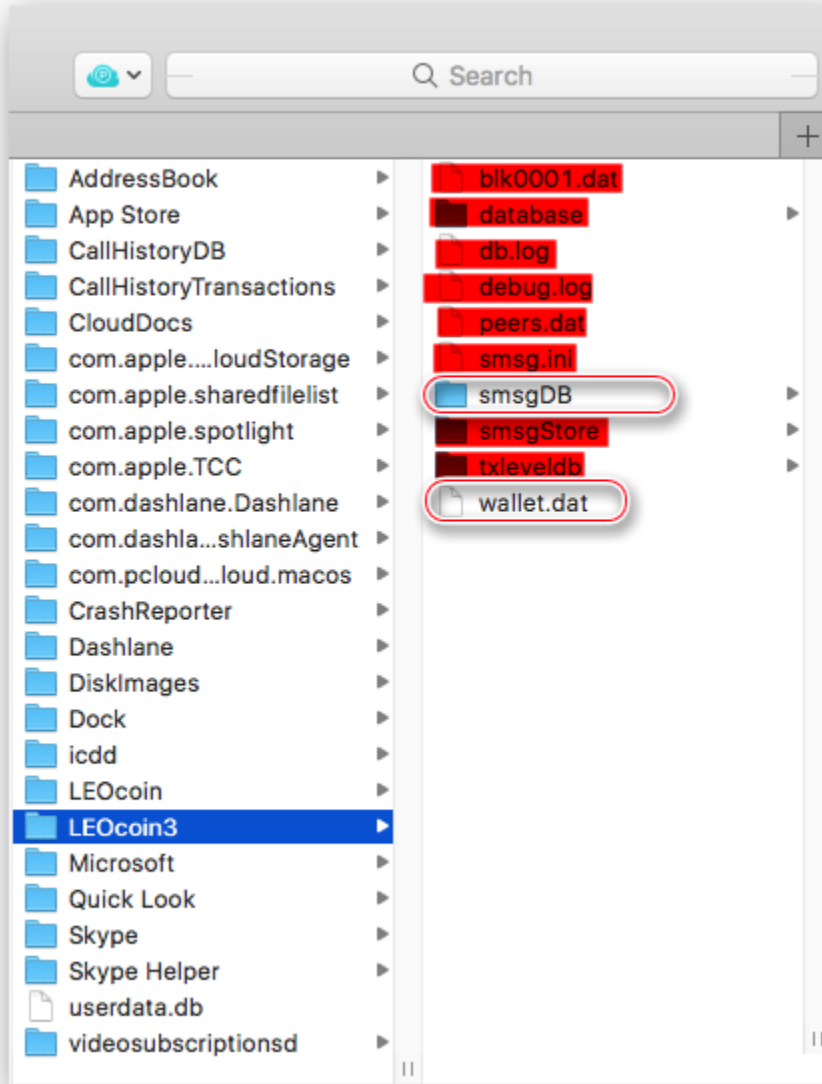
Search

+

AddressBook
App Store
CallHistoryDB
CallHistoryTransactions
CloudDocs
com.apple.....loudStorage
com.apple.sharedfilelist
com.apple.spotlight
com.apple.TCC
com.dashlane.Dashlane
com.dashla...shlaneAgent
com.pcloud...loud.macos
CrashReporter
Dashlane
DiskImages
Dock
icdd
LEOcoin
LEOcoin3
Microsoft
Quick Look
Skype
Skype Helper
userdata.db
videosubscriptionsd

blk0001.dat
database
db.log
debug.log
peers.dat
smsg.ini
smsgDB
smsgStore
txleveldb
wallet.dat